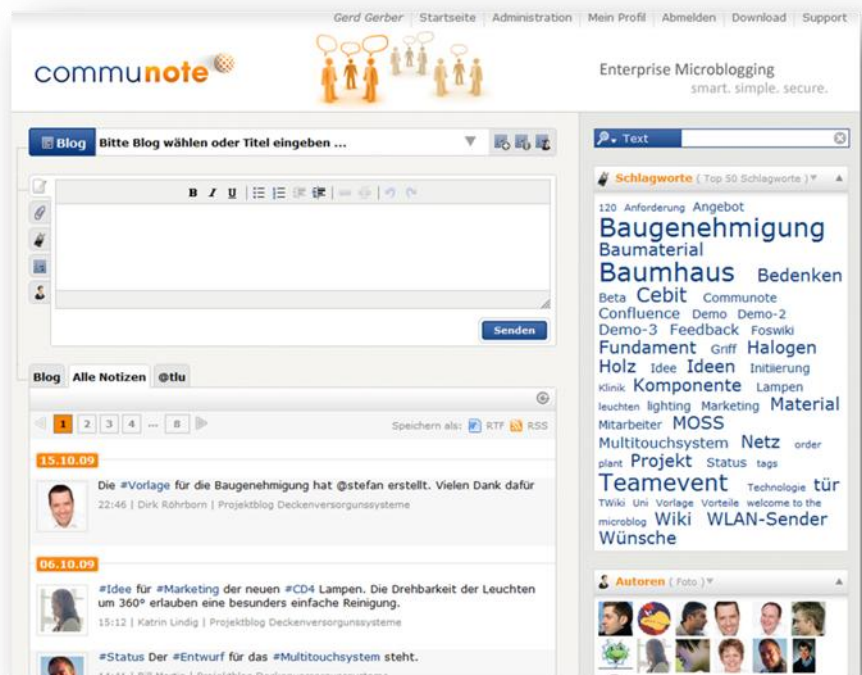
Gerd Gerber | Startseite | Administration | Mein Profil | Abmelden | Download | Support

communote

Enterprise Microblogging
smart. simple. secure.

Blog Bitte Blog wählen oder Titel eingeben ...

B I U

Senden

Blog | Alle Notizen | @tlu

1 2 3 4 ... 8

Speichern als: RTF RSS

15.10.09

Die #Vorlage für die Baugenehmigung hat @stefan erstellt. Vielen Dank dafür
22:46 | Dirk Röhrborn | Projektblog Deckenversorgunssysteme

06.10.09

#Idee für #Marketing der neuen #CD4 Lampen. Die Drehbarkeit der Leuchten um 360° erlauben eine besunders einfache Reinigung.
15:12 | Katrin Lindig | Projektblog Deckenversorgunssysteme

#Status Der #Entwurf für das #Multitouchsystem steht.
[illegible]

Text

Schlagworte ( Top 50 Schlagworte )

120 Anforderung Angebot Baugenehmigung Baumaterial Baumhaus Bedenken Beta Cebit Communote Confluence Demo Demo-2 Demo-3 Feedback Foswiki Fundament Griff Halogen Holz Idee Ideen Initiierung Klinik Komponente Lampen leuchten lighting Marketing Material Mitarbeiter MOSS Multitouchsystem Netz order plant Projekt Status tags Teamevent Technologie tür TWiki Uni Vorlage Vorteile welcome to the microblog Wiki WLAN-Sender Wünsche

Autoren ( Foto )